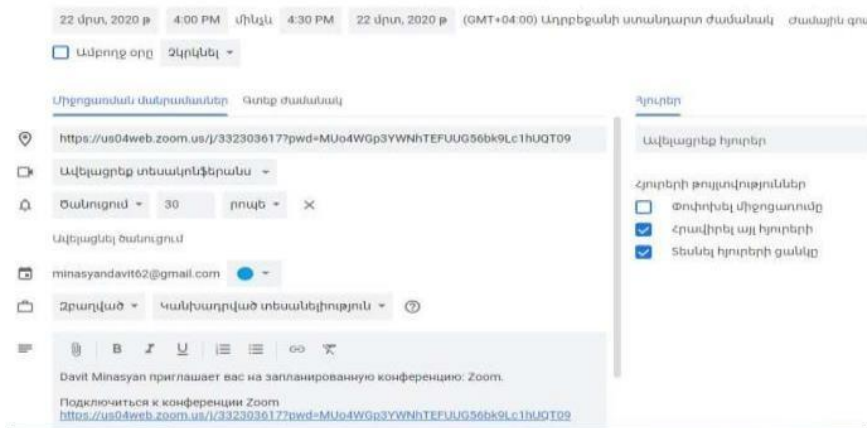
22 մրտ, 2020 թ 4:00 PM մինչև 4:30 PM 22 մրտ, 2020 թ (GMT+04:00) Ադրբեջանի ստանդարտ ժամանակ ժամային գոտ

Ամբողջ օրը Չկրկնել

Միջոցառման մանրամասներ Գտեք ժամանակ

https://us04web.zoom.us/j/332303617?pwd=MUo4WGp3YWNhTEFUUG56bk9Lc1hUQT09

Ավելացրեք տեսակոնֆերանս

Ծանուցում 30 րոպե ×

Ավելացնել ծանուցում

minasyandavit62@gmail.com

Զբաղված Կանխադրված տեսանելիություն

B I U

Davit Minasyan приглашает вас на запланированную конференцию: Zoom.

Подключиться к конференции Zoom
https://us04web.zoom.us/j/332303617?pwd=MUo4WGp3YWNhTEFUUG56bk9Lc1hUQT09

Հյուրեր

Ավելացրեք հյուրեր

Հյուրերի թույլտվություններ

Փոփոխել միջոցառումը

Հրավիրել այլ հյուրերի

Տեսնել հյուրերի ցանկը